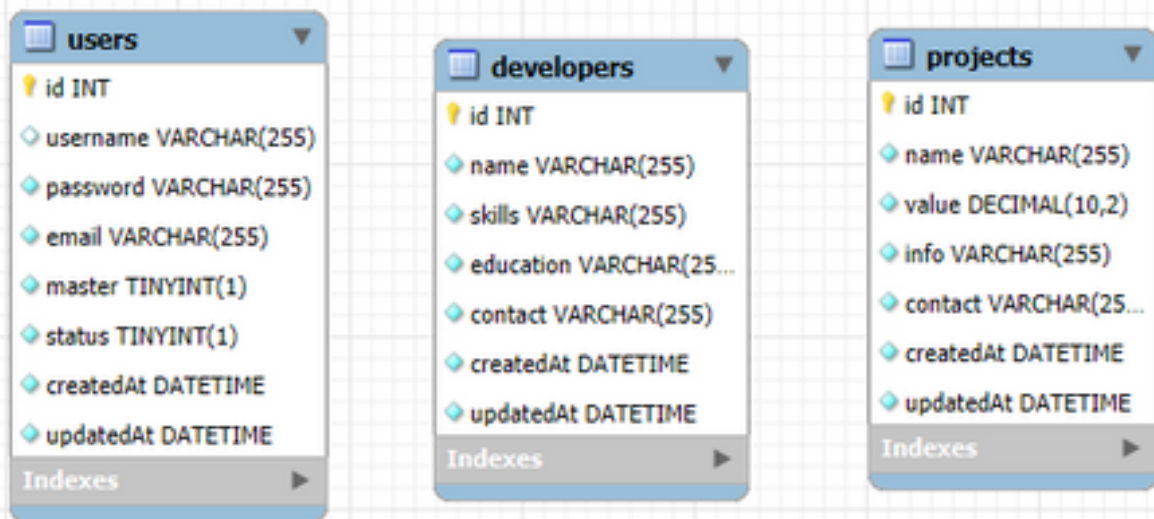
users

id INT

username VARCHAR(255)

password VARCHAR(255)

email VARCHAR(255)

master TINYINT(1)

status TINYINT(1)

createdAt DATETIME

updatedAt DATETIME

Indexes

developers

id INT

name VARCHAR(255)

skills VARCHAR(255)

education VARCHAR(25...

contact VARCHAR(255)

createdAt DATETIME

updatedAt DATETIME

Indexes

projects

id INT

name VARCHAR(255)

value DECIMAL(10,2)

info VARCHAR(255)

contact VARCHAR(25...

createdAt DATETIME

updatedAt DATETIME

Indexes